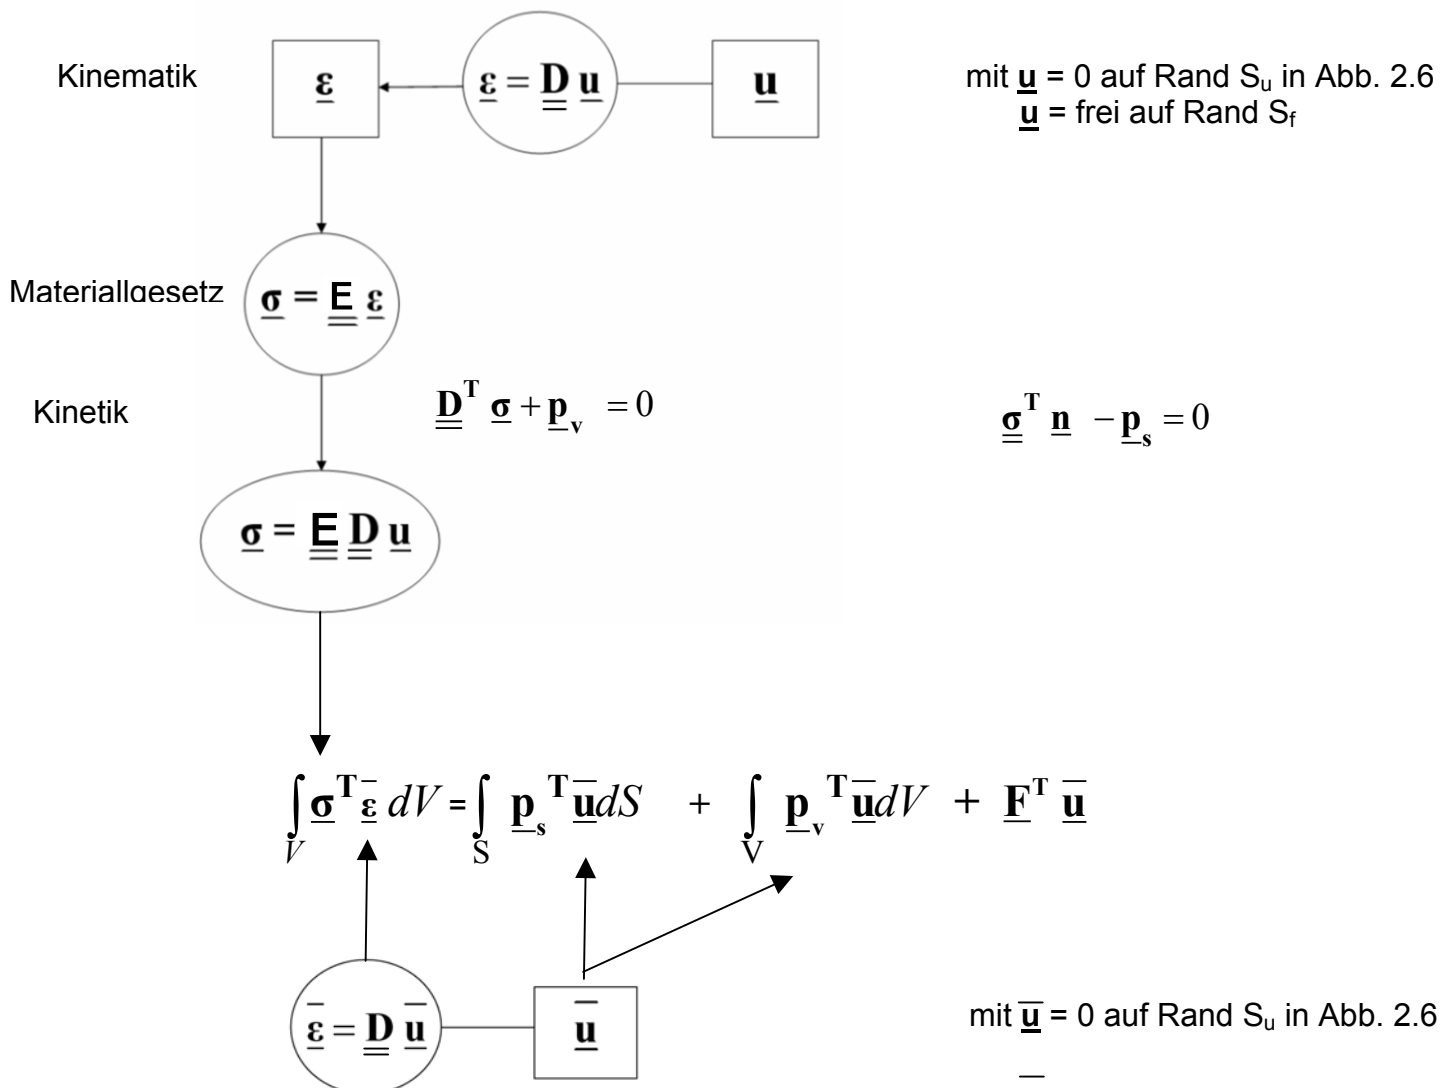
Kinematik

$\underline{\varepsilon}$

$\underline{\varepsilon} = \underline{\underline{D}}\,\underline{u}$

$\underline{u}$

mit $\underline{u}$ = 0 auf Rand $S_u$ in Abb. 2.6
$\underline{u}$ = frei auf Rand $S_f$

Materialgesetz

$\underline{\sigma} = \underline{\underline{E}}\,\underline{\varepsilon}$

Kinetik

$\underline{\underline{D}}^T\,\underline{\sigma} + \underline{p}_v = 0$

$\underline{\underline{\sigma}}^T\,\underline{n} - \underline{p}_s = 0$

$\underline{\sigma} = \underline{\underline{E}}\,\underline{\underline{D}}\,\underline{u}$

$\int_V \underline{\sigma}^T \underline{\bar{\varepsilon}}\, dV = \int_S \underline{p}_s^T \underline{\bar{u}} dS + \int_V \underline{p}_v^T \underline{\bar{u}} dV + \underline{F}^T \underline{\bar{u}}$

$\underline{\bar{\varepsilon}} = \underline{\underline{D}}\,\underline{\bar{u}}$

$\underline{\bar{u}}$

mit $\underline{\bar{u}}$ = 0 auf Rand $S_u$ in Abb. 2.6